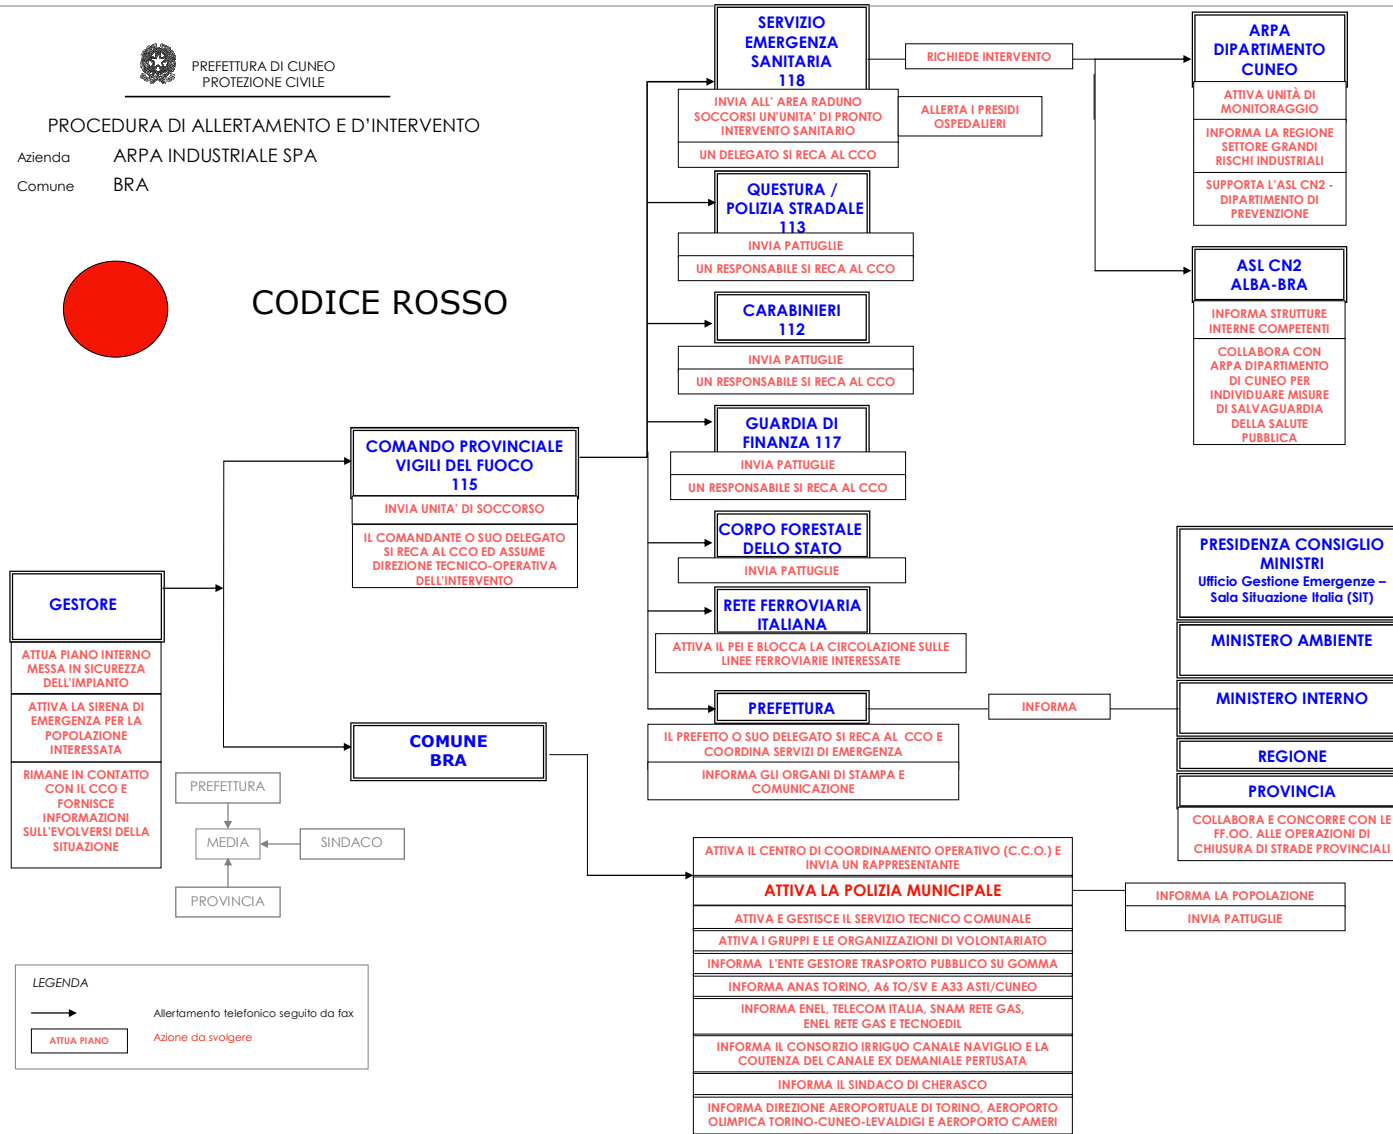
PREFETTURA DI CUNEO
PROTEZIONE CIVILE

PROCEDURA DI ALLERTAMENTO E D'INTERVENTO

Azienda ARPA INDUSTRIALE SPA

Comune BRA

CODICE ROSSO

SERVIZIO EMERGENZA SANITARIA 118

INVIA ALL' AREA RADUNO SOCCORSI UN'UNITA' DI PRONTO INTERVENTO SANITARIO

UN DELEGATO SI RECA AL CCO

ALLERTA I PRESIDI OSPEDALIERI

RICHIEDE INTERVENTO

ARPA DIPARTIMENTO CUNEO

ATTIVA UNITÀ DI MONITORAGGIO

INFORMA LA REGIONE SETTORE GRANDI RISCHI INDUSTRIALI

SUPPORTA L'ASL CN2 - DIPARTIMENTO DI PREVENZIONE

QUESTURA / POLIZIA STRADALE 113

INVIA PATTUGLIE

UN RESPONSABILE SI RECA AL CCO

ASL CN2 ALBA-BRA

INFORMA STRUTTURE INTERNE COMPETENTI

COLLABORA CON ARPA DIPARTIMENTO DI CUNEO PER INDIVIDUARE MISURE DI SALVAGUARDIA DELLA SALUTE PUBBLICA

CARABINIERI 112

INVIA PATTUGLIE

UN RESPONSABILE SI RECA AL CCO

GUARDIA DI FINANZA 117

INVIA PATTUGLIE

UN RESPONSABILE SI RECA AL CCO

COMANDO PROVINCIALE VIGILI DEL FUOCO 115

INVIA UNITA' DI SOCCORSO

IL COMANDANTE O SUO DELEGATO SI RECA AL CCO ED ASSUME DIREZIONE TECNICO-OPERATIVA DELL'INTERVENTO

CORPO FORESTALE DELLO STATO

INVIA PATTUGLIE

RETE FERROVIARIA ITALIANA

ATTIVA IL PEI E BLOCCA LA CIRCOLAZIONE SULLE LINEE FERROVIARIE INTERESSATE

PRESIDENZA CONSIGLIO MINISTRI
Ufficio Gestione Emergenze – Sala Situazione Italia (SIT)

MINISTERO AMBIENTE

GESTORE

ATTUA PIANO INTERNO MESSA IN SICUREZZA DELL'IMPIANTO

ATTIVA LA SIRENA DI EMERGENZA PER LA POPOLAZIONE INTERESSATA

RIMANE IN CONTATTO CON IL CCO E FORNISCE INFORMAZIONI SULL'EVOLVERSI DELLA SITUAZIONE

PREFETTURA

INFORMA

MINISTERO INTERNO

IL PREFETTO O SUO DELEGATO SI RECA AL CCO E COORDINA SERVIZI DI EMERGENZA

INFORMA GLI ORGANI DI STAMPA E COMUNICAZIONE

REGIONE

PROVINCIA

COLLABORA E CONCORRE CON LE FF.OO. ALLE OPERAZIONI DI CHIUSURA DI STRADE PROVINCIALI

COMUNE BRA

PREFETTURA

MEDIA

SINDACO

PROVINCIA

ATTIVA IL CENTRO DI COORDINAMENTO OPERATIVO (C.C.O.) E INVIA UN RAPPRESENTANTE

ATTIVA LA POLIZIA MUNICIPALE

INFORMA LA POPOLAZIONE

INVIA PATTUGLIE

ATTIVA E GESTISCE IL SERVIZIO TECNICO COMUNALE

ATTIVA I GRUPPI E LE ORGANIZZAZIONI DI VOLONTARIATO

INFORMA L'ENTE GESTORE TRASPORTO PUBBLICO SU GOMMA

INFORMA ANAS TORINO, A6 TO/SV E A33 ASTI/CUNEO

INFORMA ENEL, TELECOM ITALIA, SNAM RETE GAS, ENEL RETE GAS E TECNOEDIL

INFORMA IL CONSORZIO IRRIGUO CANALE NAVIGLIO E LA COUTENZA DEL CANALE EX DEMANIALE PERTUSATA

INFORMA IL SINDACO DI CHERASCO

INFORMA DIREZIONE AEROPORTUALE DI TORINO, AEROPORTO OLIMPICA TORINO-CUNEO-LEVALDIGI E AEROPORTO CAMERI

LEGENDA

Allertamento telefonico seguito da fax

ATTUA PIANO

Azione da svolgere